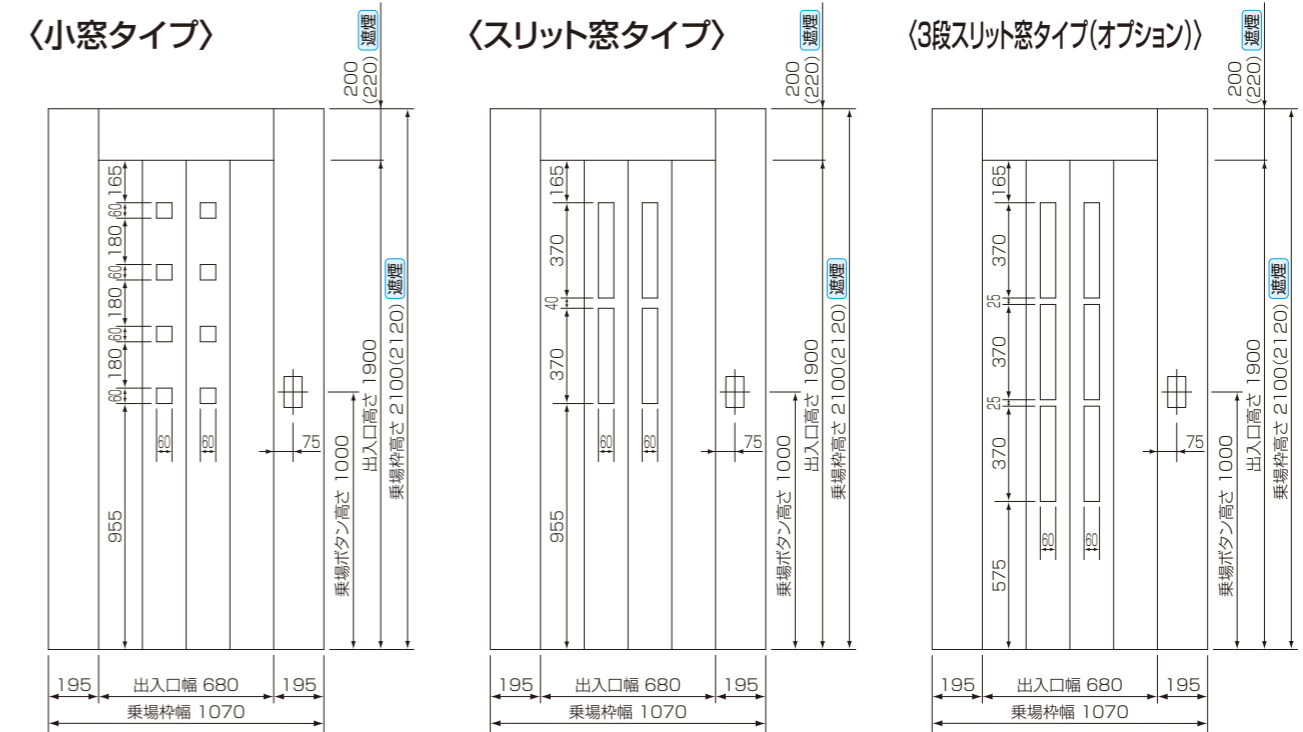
〈小窓タイプ〉

遮煙
200
(220)

165
60
180
60
180
60
180
60
955
60
60
75
乗場ボタン高さ 1000
出入口高さ 1900
遮煙
乗場枠高さ 2100(2120)
195
出入口幅 680
195
乗場枠幅 1070

〈スリット窓タイプ〉

遮煙
200
(220)

165
370
40
370
955
60
60
75
乗場ボタン高さ 1000
出入口高さ 1900
遮煙
乗場枠高さ 2100(2120)
195
出入口幅 680
195
乗場枠幅 1070

〈3段スリット窓タイプ(オプション)〉

遮煙
200
(220)

165
370
25
370
25
370
575
60
60
75
乗場ボタン高さ 1000
出入口高さ 1900
遮煙
乗場枠高さ 2100(2120)
195
出入口幅 680
195
乗場枠幅 1070